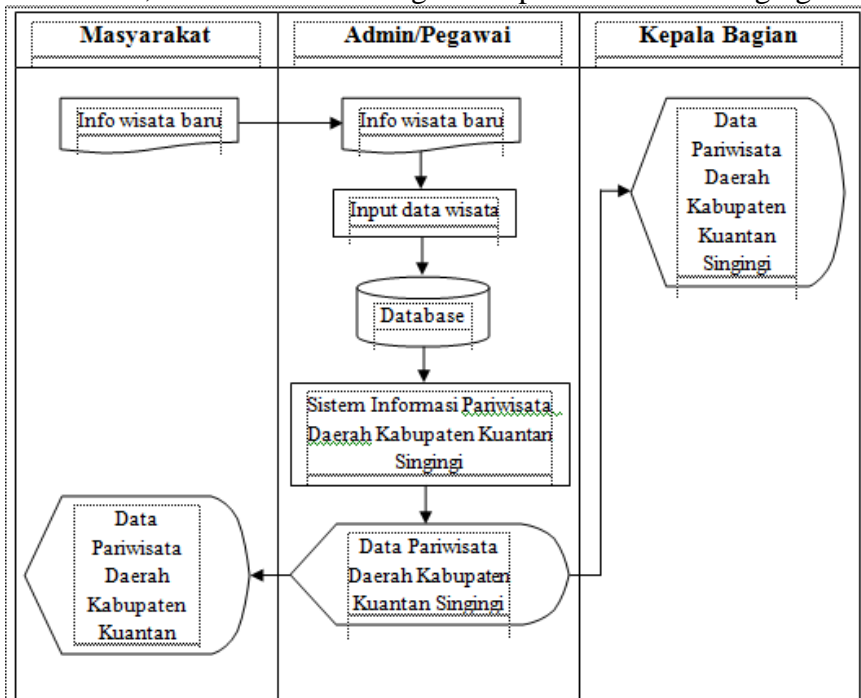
Masyarakat

Admin/Pegawai

Kepala Bagian

Info wisata baru

Info wisata baru

Data Pariwisata Daerah Kabupaten Kuantan Singingi

Input data wisata

Database

Sistem Informasi Pariwisata Daerah Kabupaten Kuantan Singingi

Data Pariwisata Daerah Kabupaten Kuantan

Data Pariwisata Daerah Kabupaten Kuantan Singingi